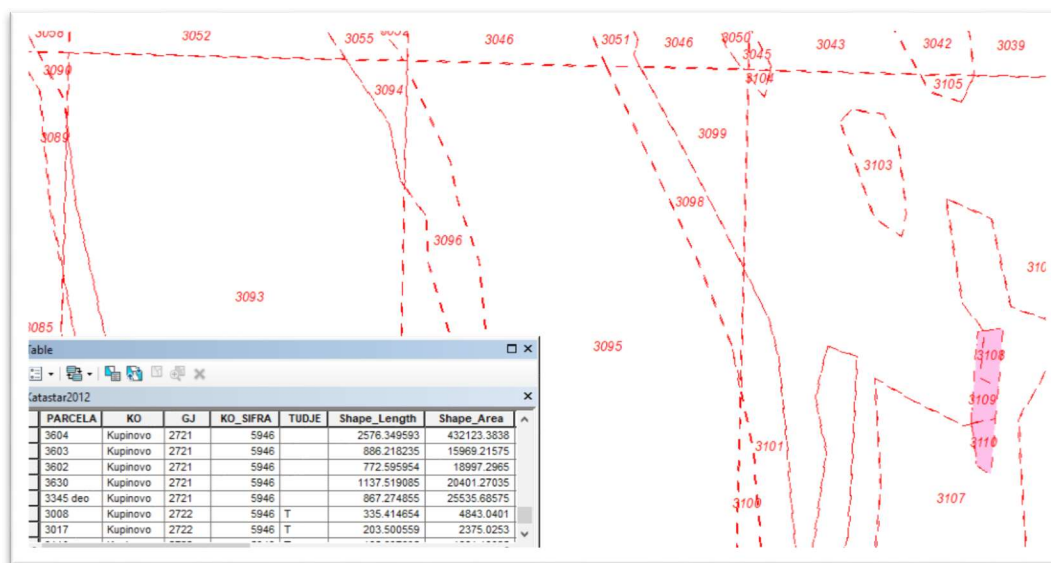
3058 3052 3055 3054 3046 3051 3046 3050 3045 3043 3042 3039
3090 3104 3105
3094
3089 3099
3103
3098
3096
310
3093
3085
3095
3108
3109
3110
3101
3100 3107

Table
Katastar2012

| PARCELA | KO | GJ | KO_SIFRA | TUDJE | Shape_Length | Shape_Area |
|---|---|---|---|---|---|---|
| 3604 | Kupinovo | 2721 | 5946 | | 2576.349593 | 432123.3838 |
| 3603 | Kupinovo | 2721 | 5946 | | 886.218235 | 15969.21575 |
| 3602 | Kupinovo | 2721 | 5946 | | 772.595954 | 18997.2965 |
| 3630 | Kupinovo | 2721 | 5946 | | 1137.519085 | 20401.27035 |
| 3345 deo | Kupinovo | 2721 | 5946 | | 867.274855 | 25535.68575 |
| 3008 | Kupinovo | 2722 | 5946 | T | 335.414654 | 4843.0401 |
| 3017 | Kupinovo | 2722 | 5946 | T | 203.500559 | 2375.0253 |
| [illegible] | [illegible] | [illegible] | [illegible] | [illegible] | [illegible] | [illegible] |